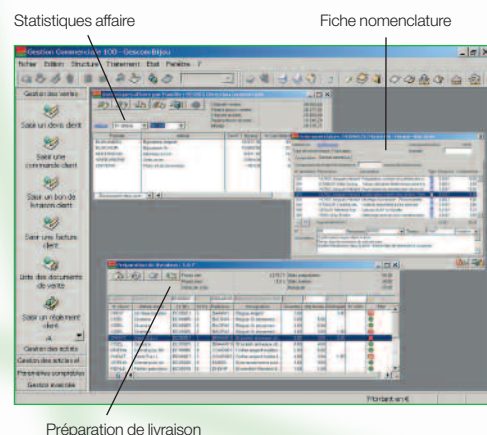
Statistiques affaire

Fiche nomenclature

Gestion Commerciale 100 - Gescom Bijou

Fichier Edition Structure Traitement Etat Fenêtre ?

Gestion des ventes

Saisir un devis client

Saisir une commande client

Saisir un bon de livraison client

Saisir une facture client

Liste des documents de ventes

Saisir un règlement client

Gestion des achats

Gestion des articles et

Paramètres comptables

Gestion avancée

Préparation de livraison

Montant en €